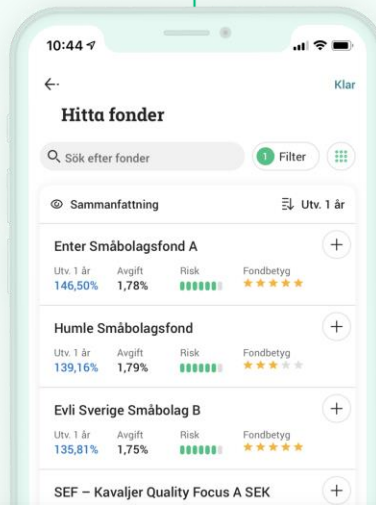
10:44

Klar

Hitta fonder

Sök efter fonder

1 Filter

Sammanfattning

Utv. 1 år

Enter Småbolagsfond A

| Utv. 1 år | Avgift | Risk | Fondbetyg |
|---|---|---|---|
| 146,50% | 1,78% | | |

Humle Småbolagsfond

| Utv. 1 år | Avgift | Risk | Fondbetyg |
|---|---|---|---|
| 139,16% | 1,79% | | |

Evli Sverige Småbolag B

| Utv. 1 år | Avgift | Risk | Fondbetyg |
|---|---|---|---|
| 135,81% | 1,75% | | |

SEF – Kavaljer Quality Focus A SEK